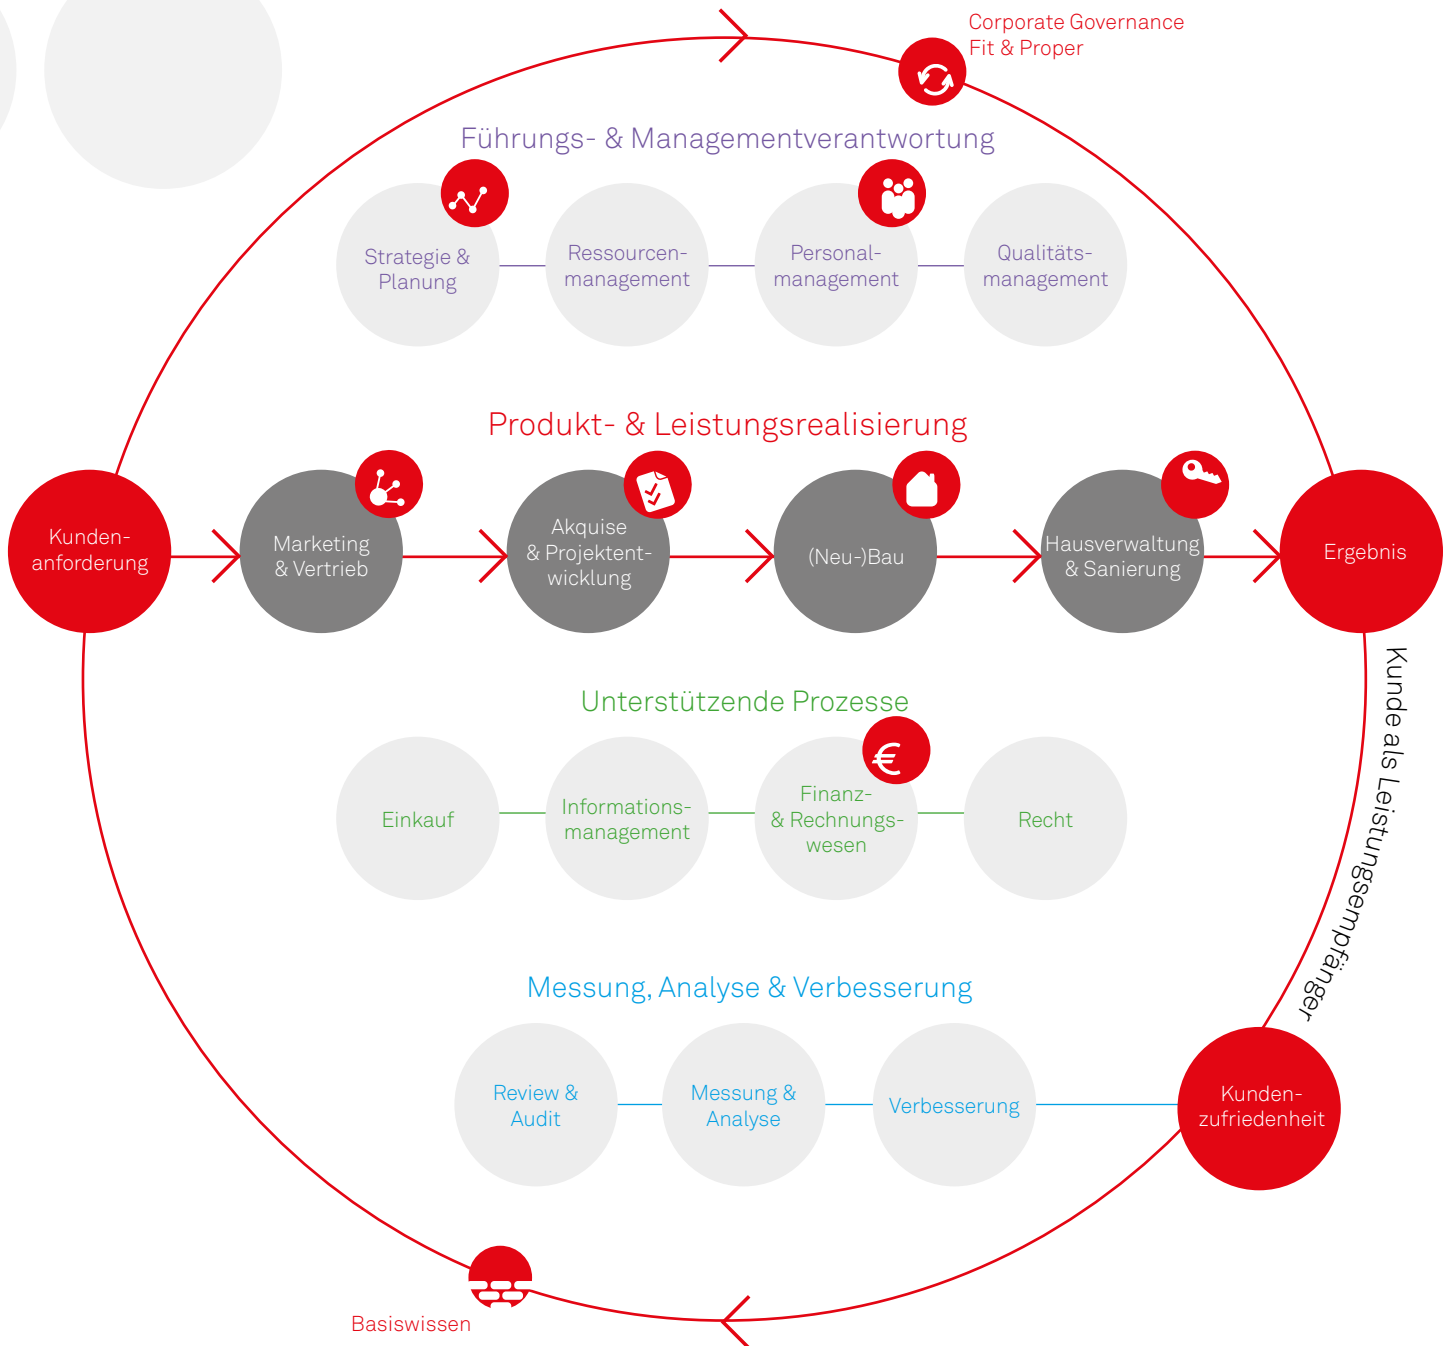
Corporate Governance
Fit & Proper

Führungs- & Managementverantwortung

Strategie & Planung

Ressourcenmanagement

Personalmanagement

Qualitätsmanagement

Produkt- & Leistungsrealisierung

Kundenanforderung

Marketing & Vertrieb

Akquise & Projektentwicklung

(Neu-)Bau

Hausverwaltung & Sanierung

Ergebnis

Kunde als Leistungsempfänger

Unterstützende Prozesse

Einkauf

Informationsmanagement

Finanz- & Rechnungswesen

Recht

Messung, Analyse & Verbesserung

Review & Audit

Messung & Analyse

Verbesserung

Kundenzufriedenheit

Basiswissen